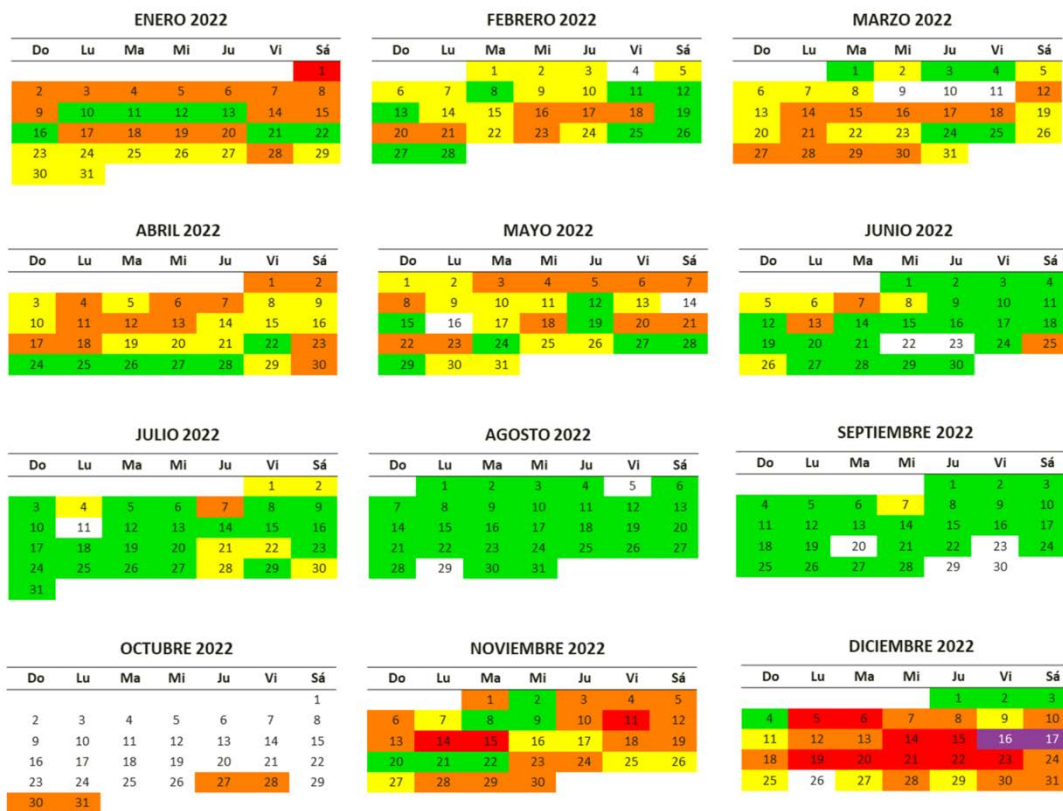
ENERO 2022

| Do | Lu | Ma | Mi | Ju | Vi | Sá |
|---|---|---|---|---|---|---|
| | | | | | | 1 |
| 2 | 3 | 4 | 5 | 6 | 7 | 8 |
| 9 | 10 | 11 | 12 | 13 | 14 | 15 |
| 16 | 17 | 18 | 19 | 20 | 21 | 22 |
| 23 | 24 | 25 | 26 | 27 | 28 | 29 |
| 30 | 31 | | | | | |

FEBRERO 2022

| Do | Lu | Ma | Mi | Ju | Vi | Sá |
|---|---|---|---|---|---|---|
| | | 1 | 2 | 3 | 4 | 5 |
| 6 | 7 | 8 | 9 | 10 | 11 | 12 |
| 13 | 14 | 15 | 16 | 17 | 18 | 19 |
| 20 | 21 | 22 | 23 | 24 | 25 | 26 |
| 27 | 28 | | | | | |

MARZO 2022

| Do | Lu | Ma | Mi | Ju | Vi | Sá |
|---|---|---|---|---|---|---|
| | | 1 | 2 | 3 | 4 | 5 |
| 6 | 7 | 8 | 9 | 10 | 11 | 12 |
| 13 | 14 | 15 | 16 | 17 | 18 | 19 |
| 20 | 21 | 22 | 23 | 24 | 25 | 26 |
| 27 | 28 | 29 | 30 | 31 | | |

ABRIL 2022

| Do | Lu | Ma | Mi | Ju | Vi | Sá |
|---|---|---|---|---|---|---|
| | | | | | 1 | 2 |
| 3 | 4 | 5 | 6 | 7 | 8 | 9 |
| 10 | 11 | 12 | 13 | 14 | 15 | 16 |
| 17 | 18 | 19 | 20 | 21 | 22 | 23 |
| 24 | 25 | 26 | 27 | 28 | 29 | 30 |

MAYO 2022

| Do | Lu | Ma | Mi | Ju | Vi | Sá |
|---|---|---|---|---|---|---|
| 1 | 2 | 3 | 4 | 5 | 6 | 7 |
| 8 | 9 | 10 | 11 | 12 | 13 | 14 |
| 15 | 16 | 17 | 18 | 19 | 20 | 21 |
| 22 | 23 | 24 | 25 | 26 | 27 | 28 |
| 29 | 30 | 31 | | | | |

JUNIO 2022

| Do | Lu | Ma | Mi | Ju | Vi | Sá |
|---|---|---|---|---|---|---|
| | | | 1 | 2 | 3 | 4 |
| 5 | 6 | 7 | 8 | 9 | 10 | 11 |
| 12 | 13 | 14 | 15 | 16 | 17 | 18 |
| 19 | 20 | 21 | 22 | 23 | 24 | 25 |
| 26 | 27 | 28 | 29 | 30 | | |

JULIO 2022

| Do | Lu | Ma | Mi | Ju | Vi | Sá |
|---|---|---|---|---|---|---|
| | | | | | 1 | 2 |
| 3 | 4 | 5 | 6 | 7 | 8 | 9 |
| 10 | 11 | 12 | 13 | 14 | 15 | 16 |
| 17 | 18 | 19 | 20 | 21 | 22 | 23 |
| 24 | 25 | 26 | 27 | 28 | 29 | 30 |
| 31 | | | | | | |

AGOSTO 2022

| Do | Lu | Ma | Mi | Ju | Vi | Sá |
|---|---|---|---|---|---|---|
| | 1 | 2 | 3 | 4 | 5 | 6 |
| 7 | 8 | 9 | 10 | 11 | 12 | 13 |
| 14 | 15 | 16 | 17 | 18 | 19 | 20 |
| 21 | 22 | 23 | 24 | 25 | 26 | 27 |
| 28 | 29 | 30 | 31 | | | |

SEPTIEMBRE 2022

| Do | Lu | Ma | Mi | Ju | Vi | Sá |
|---|---|---|---|---|---|---|
| | | | | 1 | 2 | 3 |
| 4 | 5 | 6 | 7 | 8 | 9 | 10 |
| 11 | 12 | 13 | 14 | 15 | 16 | 17 |
| 18 | 19 | 20 | 21 | 22 | 23 | 24 |
| 25 | 26 | 27 | 28 | 29 | 30 | |

OCTUBRE 2022

| Do | Lu | Ma | Mi | Ju | Vi | Sá |
|---|---|---|---|---|---|---|
| | | | | | | 1 |
| 2 | 3 | 4 | 5 | 6 | 7 | 8 |
| 9 | 10 | 11 | 12 | 13 | 14 | 15 |
| 16 | 17 | 18 | 19 | 20 | 21 | 22 |
| 23 | 24 | 25 | 26 | 27 | 28 | 29 |
| 30 | 31 | | | | | |

NOVIEMBRE 2022

| Do | Lu | Ma | Mi | Ju | Vi | Sá |
|---|---|---|---|---|---|---|
| | | 1 | 2 | 3 | 4 | 5 |
| 6 | 7 | 8 | 9 | 10 | 11 | 12 |
| 13 | 14 | 15 | 16 | 17 | 18 | 19 |
| 20 | 21 | 22 | 23 | 24 | 25 | 26 |
| 27 | 28 | 29 | 30 | | | |

DICIEMBRE 2022

| Do | Lu | Ma | Mi | Ju | Vi | Sá |
|---|---|---|---|---|---|---|
| | | | | 1 | 2 | 3 |
| 4 | 5 | 6 | 7 | 8 | 9 | 10 |
| 11 | 12 | 13 | 14 | 15 | 16 | 17 |
| 18 | 19 | 20 | 21 | 22 | 23 | 24 |
| 25 | 26 | 27 | 28 | 29 | 30 | 31 |